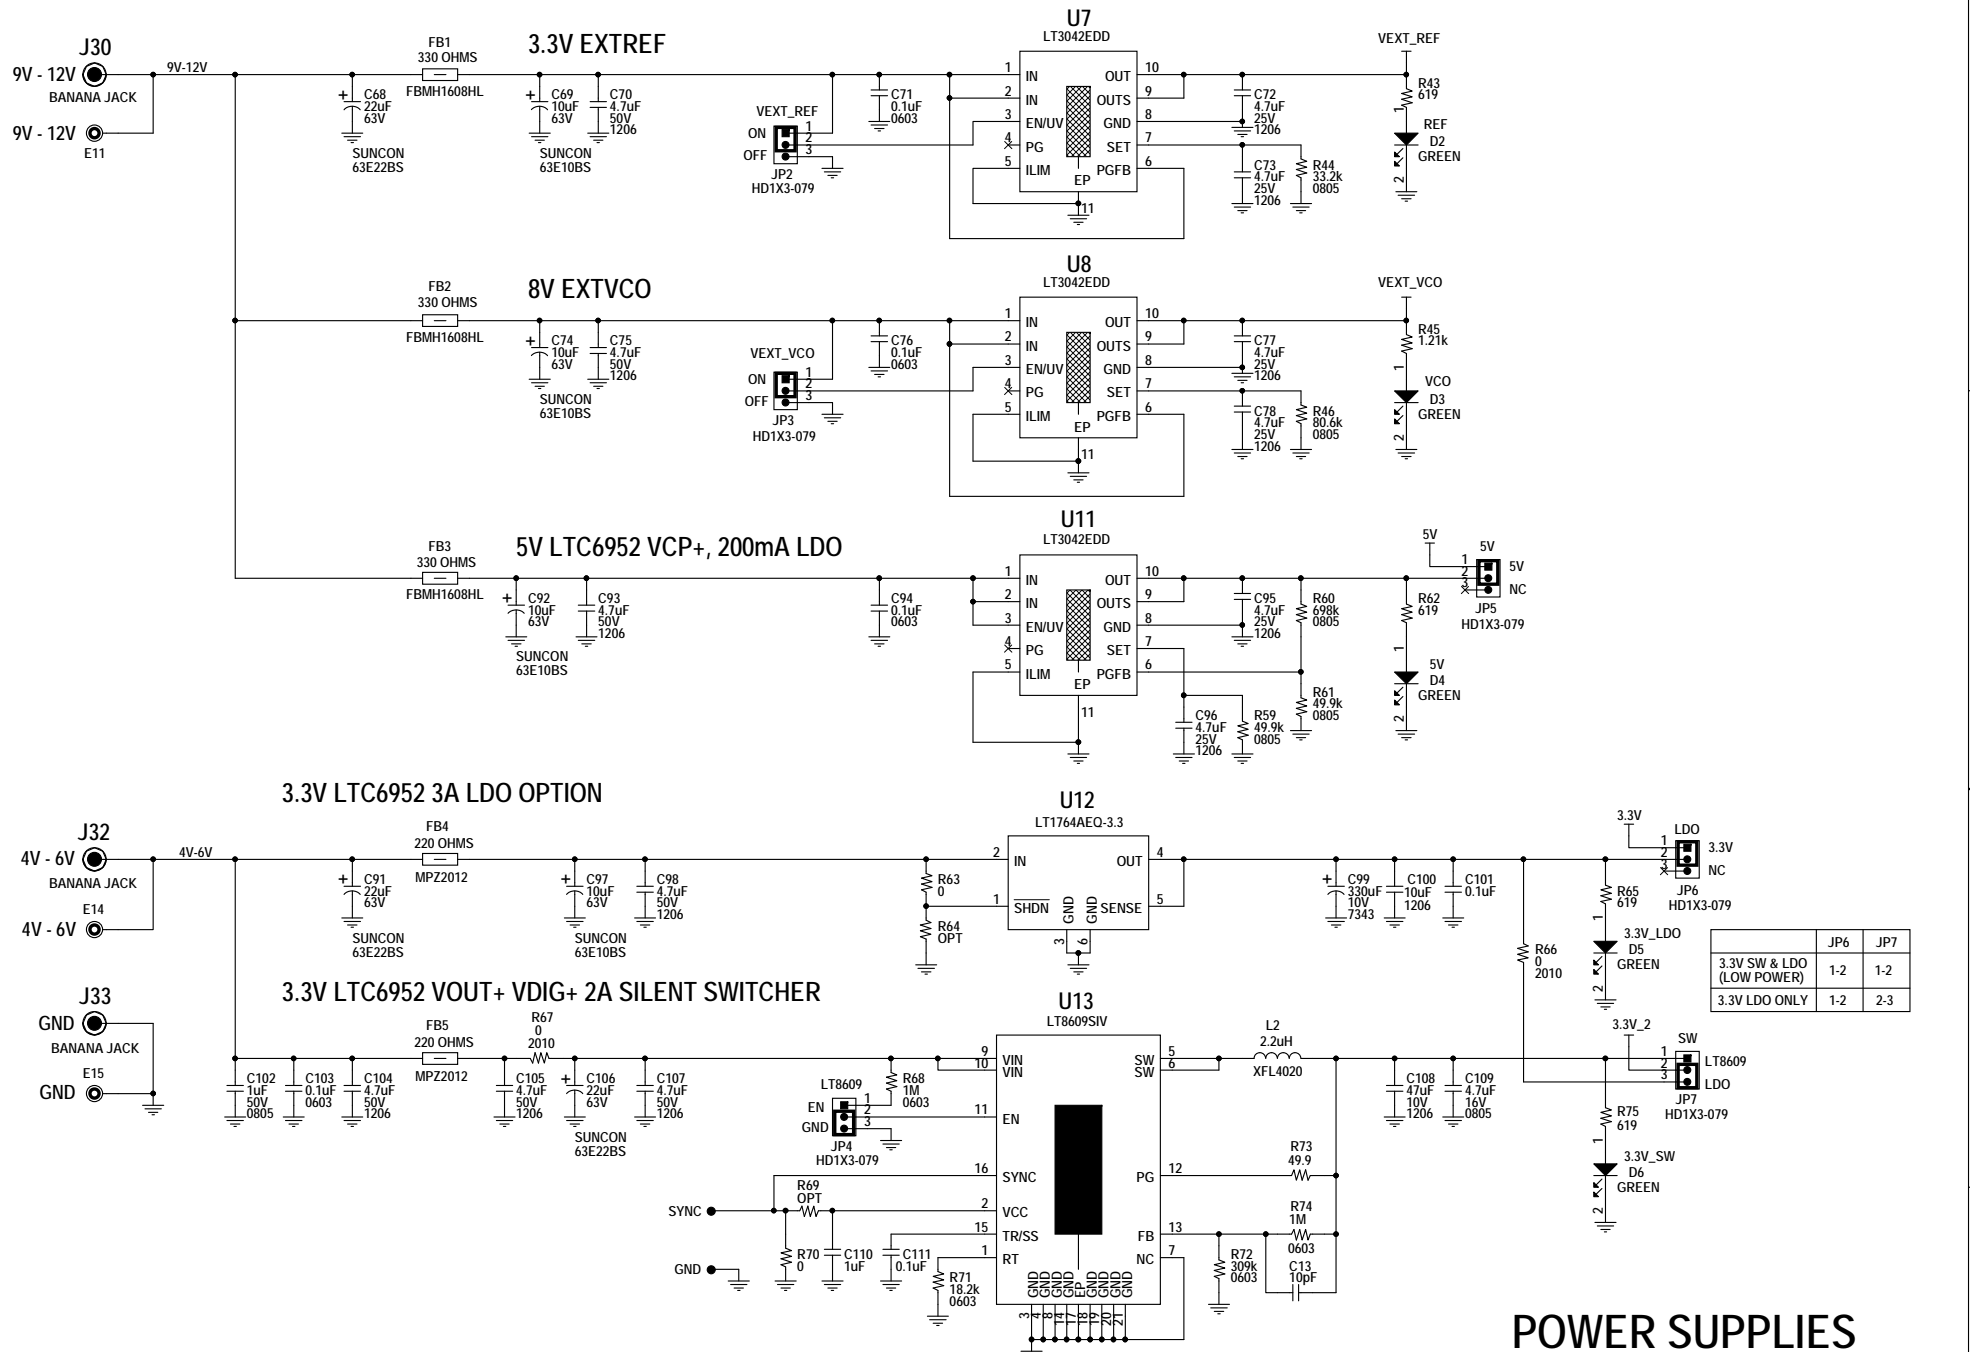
J30
9V - 12V
BANANA JACK
9V - 12V
E11
9V-12V
FB1
330 OHMS
FBMH1608HL
3.3V EXTREF
C68
22uF
63V
SUNCON
63E22BS
C69
10uF
63V
SUNCON
63E10BS
C70
4.7uF
50V
1206
VEXT_REF
ON
OFF
JP2
HD1X3-079
C71
0.1uF
0603
U7
LT3042EDD
IN
IN
EN/UV
PG
ILIM
OUT
OUTS
GND
SET
PGFB
EP
11
C72
4.7uF
25V
1206
C73
4.7uF
25V
1206
R44
33.2k
0805
VEXT_REF
R43
619
REF
D2
GREEN

FB2
330 OHMS
FBMH1608HL
8V EXTVCO
C74
10uF
63V
SUNCON
63E10BS
C75
4.7uF
50V
1206
VEXT_VCO
ON
OFF
JP3
HD1X3-079
C76
0.1uF
0603
U8
LT3042EDD
IN
IN
EN/UV
PG
ILIM
OUT
OUTS
GND
SET
PGFB
EP
11
C77
4.7uF
25V
1206
C78
4.7uF
25V
1206
R46
80.6k
0805
VEXT_VCO
R45
1.21k
VCO
D3
GREEN

FB3
330 OHMS
FBMH1608HL
5V LTC6952 VCP+, 200mA LDO
C92
10uF
63V
SUNCON
63E10BS
C93
4.7uF
50V
1206
C94
0.1uF
0603
U11
LT3042EDD
IN
IN
EN/UV
PG
ILIM
OUT
OUTS
GND
SET
PGFB
EP
11
C95
4.7uF
25V
1206
C96
4.7uF
25V
1206
R59
49.9k
0805
R60
698k
0805
R61
49.9k
0805
5V
5V
5V
NC
JP5
HD1X3-079
R62
619
5V
D4
GREEN

3.3V LTC6952 3A LDO OPTION
J32
4V - 6V
BANANA JACK
E14
4V - 6V
4V-6V
FB4
220 OHMS
MPZ2012
C91
22uF
63V
SUNCON
63E22BS
C97
10uF
63V
SUNCON
63E10BS
C98
4.7uF
50V
1206
U12
LT1764AEQ-3.3
R63
0
R64
OPT
IN
SHDN
GND
GND
OUT
SENSE
C99
330uF
10V
7343
C100
10uF
1206
C101
0.1uF
3.3V
LDO
3.3V
NC
JP6
HD1X3-079
R65
619
3.3V_LDO
D5
GREEN
R66
0
2010

| | JP6 | JP7 |
|---|---|---|
| 3.3V SW & LDO (LOW POWER) | 1-2 | 1-2 |
| 3.3V LDO ONLY | 1-2 | 2-3 |

3.3V LTC6952 VOUT+ VDIG+ 2A SILENT SWITCHER
J33
GND
BANANA JACK
E15
GND
C102
1uF
50V
0805
C103
0.1uF
0603
C104
4.7uF
50V
1206
FB5
220 OHMS
MPZ2012
R67
0
2010
C105
4.7uF
50V
1206
C106
22uF
63V
SUNCON
63E22BS
C107
4.7uF
50V
1206
LT8609
EN
GND
JP4
HD1X3-079
R68
1M
0603
U13
LT8609SIV
VIN
VIN
EN
SYNC
VCC
TR/SS
RT
GND GND GND GND EP GND GND GND GND
SW
SW
PG
FB
NC
L2
2.2uH
XFL4020
C108
47uF
10V
1206
C109
4.7uF
16V
0805
R73
49.9
R74
1M
0603
C13
10pF
R72
309k
0603
SYNC
R69
OPT
R70
0
C110
1uF
C111
0.1uF
R71
18.2k
0603
GND
3.3V_2
SW
LT8609
LDO
JP7
HD1X3-079
R75
619
3.3V_SW
D6
GREEN
POWER SUPPLIES